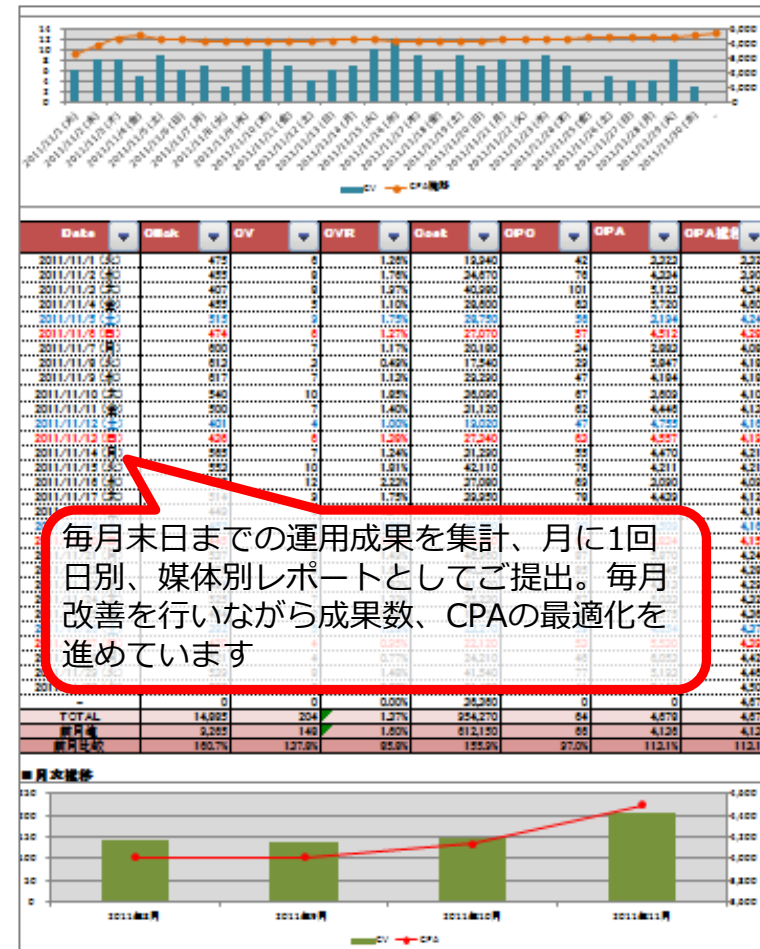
毎月末日までの運用成果を集計、月に1回日別、媒体別レポートとしてご提出。毎月改善を行いながら成果数、CPAの最適化を進めています

| Date | Click | CV | CVR | Cost | CPC | CPA | CPA推移 |
|---|---|---|---|---|---|---|---|
| 2011/11/1 (火) | 475 | 6 | 1.26% | 19,940 | 42 | 3,323 | 3,323 |
| 2011/11/2 (水) | 455 | 8 | 1.76% | 34,670 | 76 | 4,334 | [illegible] |
| 2011/11/3 (木) | 407 | 8 | 1.97% | 40,980 | 101 | 5,122 | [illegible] |
| 2011/11/4 (金) | 455 | 5 | 1.10% | 28,600 | 63 | 5,720 | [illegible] |
| 2011/11/5 (土) | 513 | 9 | 1.75% | 28,750 | 56 | 3,194 | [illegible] |
| 2011/11/6 (日) | 474 | 6 | 1.27% | 27,070 | 57 | 4,512 | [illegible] |
| 2011/11/7 (月) | 600 | 7 | 1.17% | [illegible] | 34 | 2,883 | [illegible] |
| 2011/11/8 (火) | 612 | 3 | 0.49% | 17,540 | 29 | 5,847 | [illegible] |
| 2011/11/9 (水) | 617 | 7 | 1.13% | 29,250 | 47 | 4,184 | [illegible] |
| 2011/11/10 (木) | 540 | 10 | 1.85% | 26,000 | 57 | 3,608 | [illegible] |
| 2011/11/11 (金) | 500 | 7 | 1.40% | 31,120 | 62 | 4,446 | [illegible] |
| 2011/11/12 (土) | 400 | 4 | 1.00% | 19,030 | 47 | 4,758 | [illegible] |
| 2011/11/13 (日) | 436 | 6 | 1.38% | 27,340 | 63 | 4,557 | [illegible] |
| 2011/11/14 (月) | 565 | 7 | 1.24% | 31,290 | 55 | 4,470 | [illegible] |
| 2011/11/15 (火) | 553 | 10 | 1.81% | 42,110 | 76 | 4,211 | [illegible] |
| 2011/11/16 (水) | 536 | 12 | 2.22% | 37,060 | 69 | 3,088 | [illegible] |
| 2011/11/17 (木) | 514 | 9 | 1.75% | 39,950 | 78 | 4,428 | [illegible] |
| - | | 0 | 0.00% | 36,360 | 0 | 0 | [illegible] |
| TOTAL | 14,895 | 204 | 1.37% | 954,270 | 64 | 4,678 | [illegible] |
| 前月値 | 9,265 | 148 | 1.60% | 612,150 | 66 | 4,136 | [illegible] |
| 前月比較 | 160.7% | 137.8% | 85.8% | 155.9% | 97.0% | 113.1% | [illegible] |

■月次推移

2011年8月 2011年9月 2011年10月 2011年11月

CV CPA

CV CPA推移